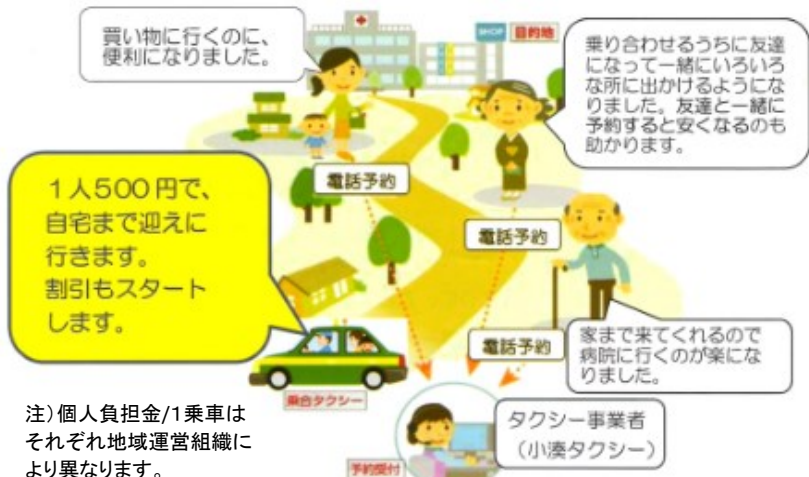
買い物に行くのに、便利になりました。

SHOP

目的地

乗り合わせるうちに友達になって一緒にいろいろな所に出かけるようになりました。友達と一緒に予約すると安くなるのも助かります。

1人500円で、自宅まで迎えに行きます。割引もスタートします。

電話予約

電話予約

電話予約

家まで来てくれるので病院に行くのが楽になりました。

乗合タクシー

注）個人負担金/1乗車はそれぞれ地域運営組織により異なります。

タクシー事業者（小湊タクシー）

予約受付